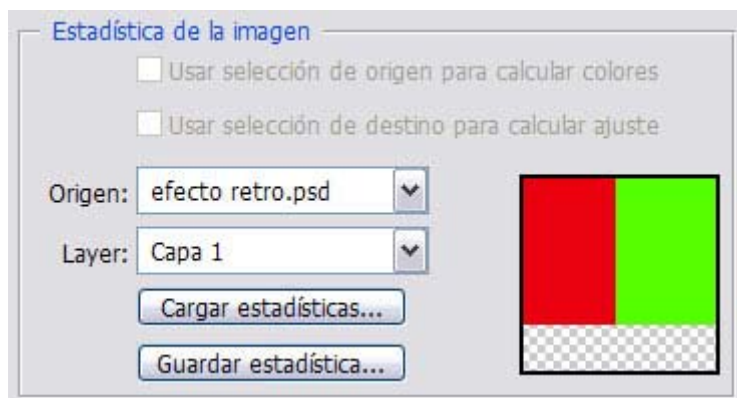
Estadística de la imagen

Usar selección de origen para calcular colores

Usar selección de destino para calcular ajuste

Origen: efecto retro.psd

Layer: Capa 1

Cargar estadísticas...

Guardar estadística...